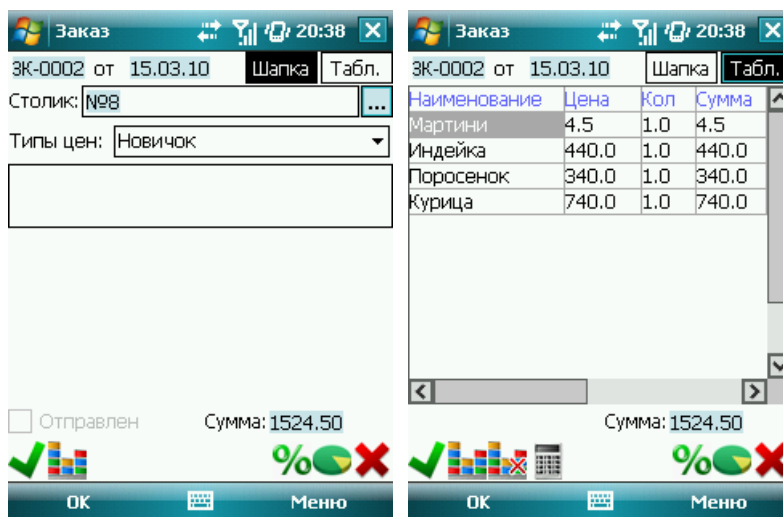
Заказ 20:38

ЗК-0002 от 15.03.10 Шапка Табл.

Столик: №8 ...

Типы цен: Новичок

Отправлен Сумма: 1524.50

%

OK Меню

Заказ 20:38

ЗК-0002 от 15.03.10 Шапка Табл.

| Наименование | Цена | Кол | Сумма |
|---|---|---|---|
| Мартини | 4.5 | 1.0 | 4.5 |
| Индейка | 440.0 | 1.0 | 440.0 |
| Поросенок | 340.0 | 1.0 | 340.0 |
| Курица | 740.0 | 1.0 | 740.0 |

Сумма: 1524.50

%

OK Меню